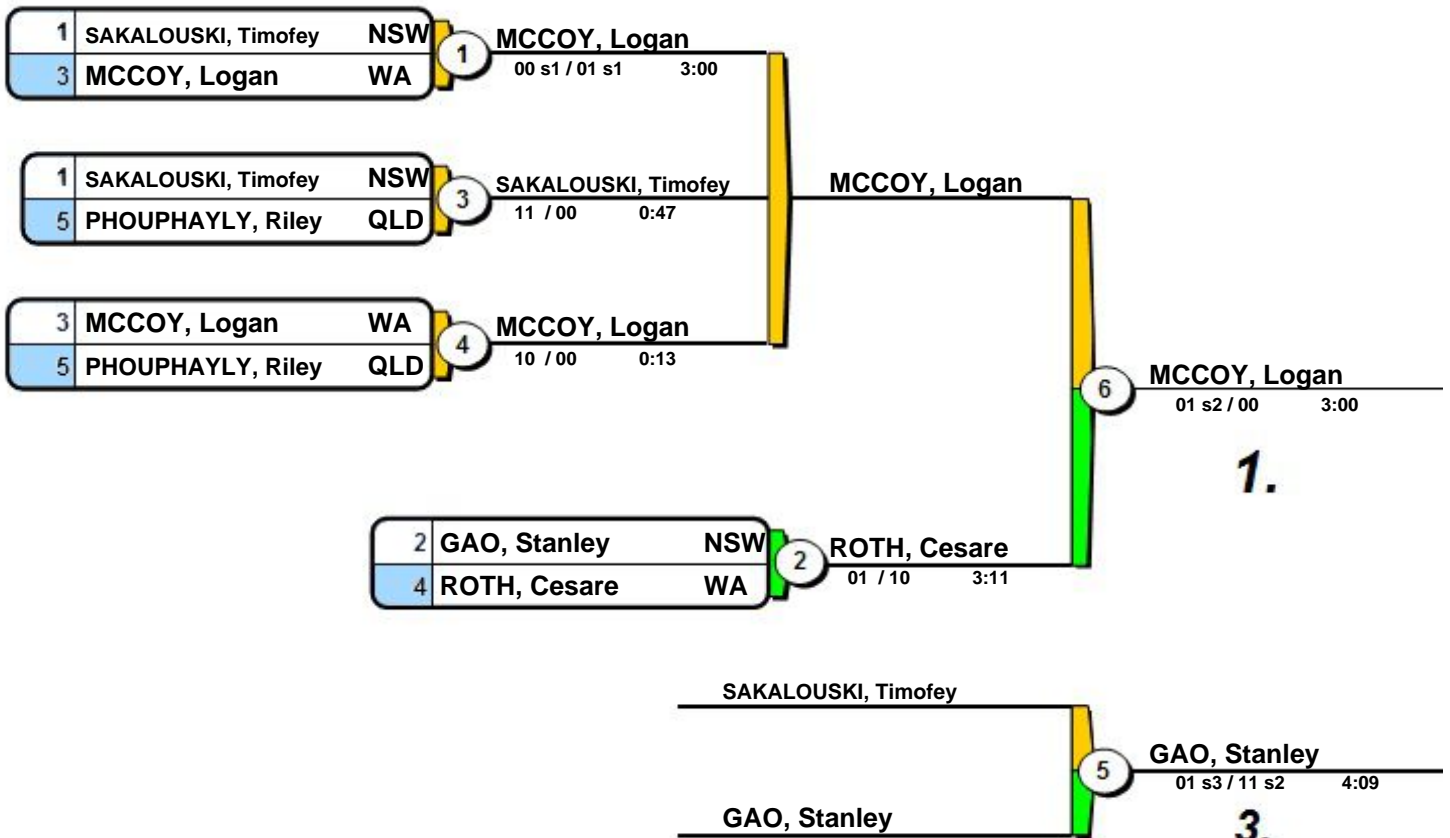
| 1 | SAKALOUSKI, Timofey | NSW |
|---|---|---|
| 3 | MCCOY, Logan | WA |

1
MCCOY, Logan
00 s1 / 01 s1 3:00

| 1 | SAKALOUSKI, Timofey | NSW |
|---|---|---|
| 5 | PHOUPHAYLY, Riley | QLD |

3
SAKALOUSKI, Timofey
11 / 00 0:47

MCCOY, Logan

| 3 | MCCOY, Logan | WA |
|---|---|---|
| 5 | PHOUPHAYLY, Riley | QLD |

4
MCCOY, Logan
10 / 00 0:13

6
MCCOY, Logan
01 s2 / 00 3:00

1.

| 2 | GAO, Stanley | NSW |
|---|---|---|
| 4 | ROTH, Cesare | WA |

2
ROTH, Cesare
01 / 10 3:11

SAKALOUSKI, Timofey

5
GAO, Stanley
01 s3 / 11 s2 4:09

GAO, Stanley

3.